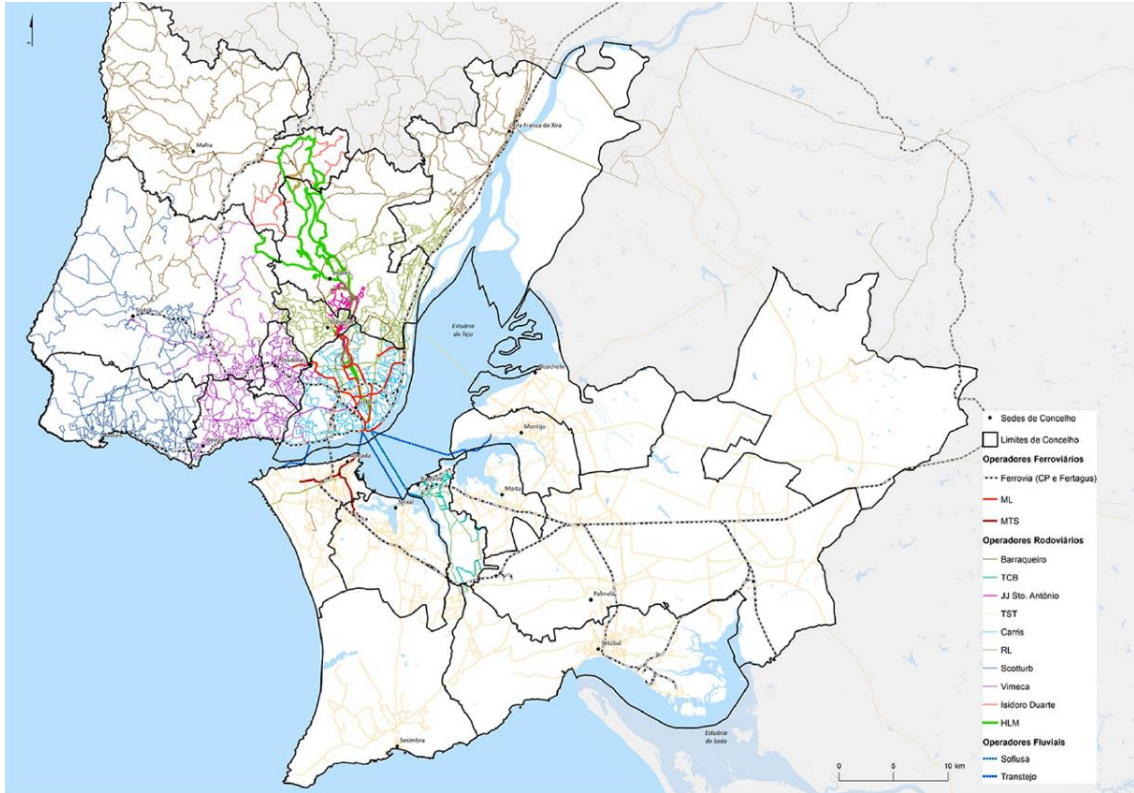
Vila Franca de Xira

Mafra

Estuário do Tejo

Alcochete

Montijo

Moita

Almada

Seixal

Palmela

Setúbal

Sesimbra

Estuário do Sado

Sedes de Concelho
Limites de Concelho
Operadores Ferroviários
Ferrovia (CP e Fertagus)
ML
MTS
Operadores Rodoviários
Barraqueiro
TCB
JJ Sto. António
TST
Carris
RL
Scotturb
Vimeca
Isidoro Duarte
HLM
Operadores Fluviais
Soflusa
Transtejo

0 5 10 km